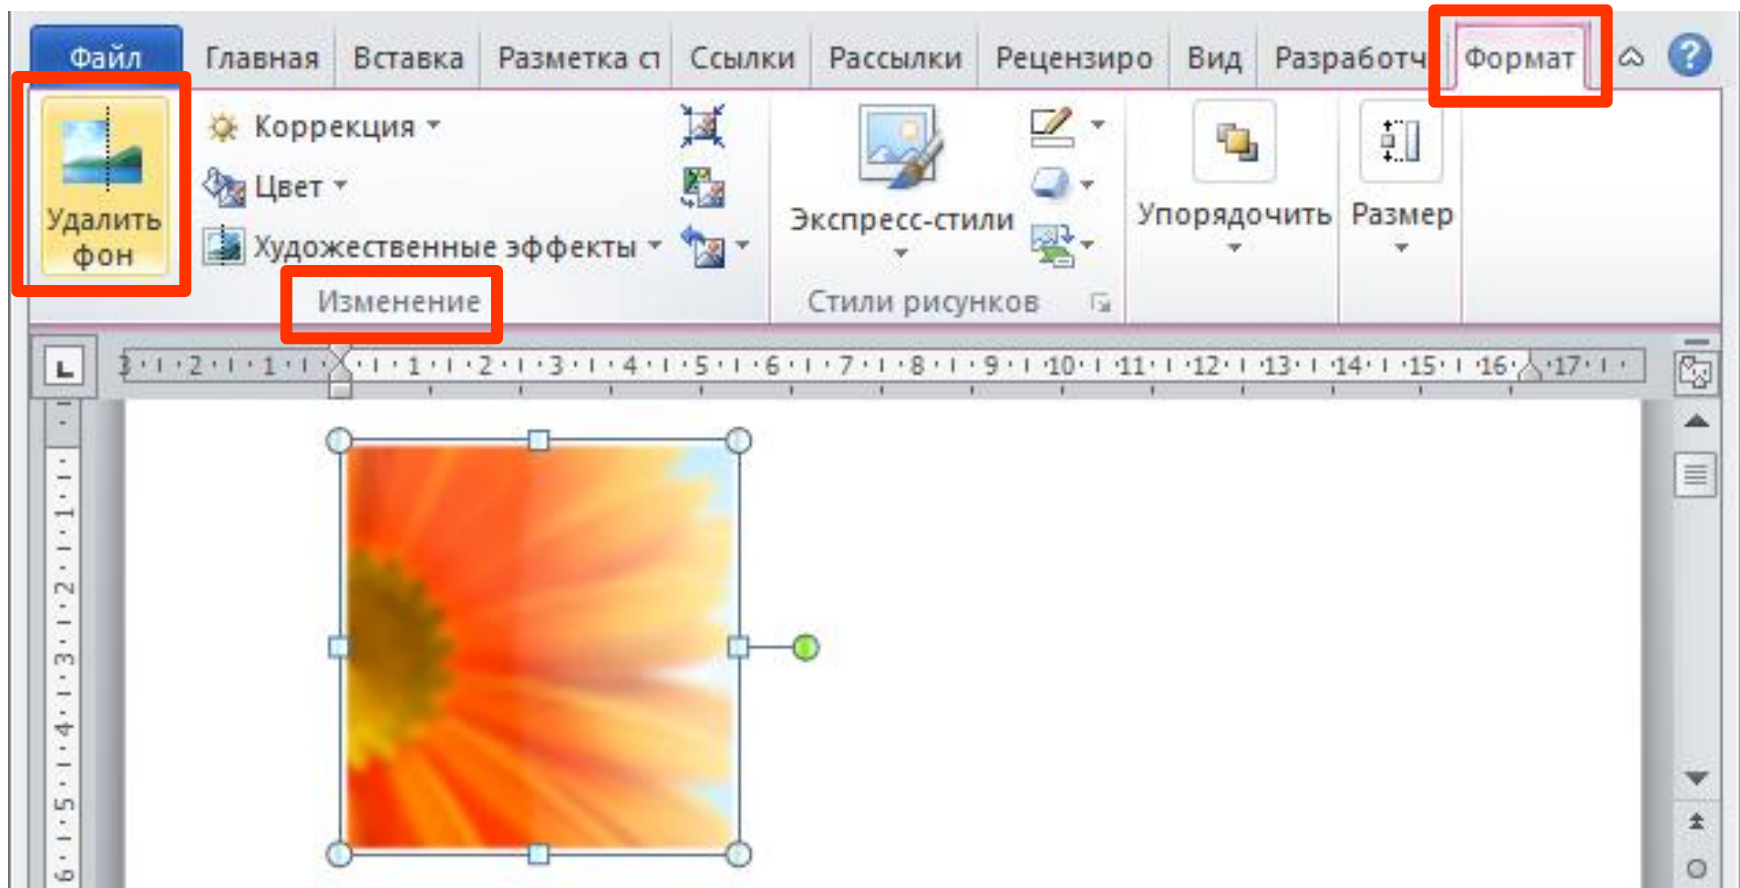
Файл Главная Вставка Разметка ст Ссылки Рассылки Рецензиро Вид Разработч Формат

Удалить фон

Коррекция

Цвет

Художественные эффекты

Изменение

Экспресс-стили

Стили рисунков

Упорядочить

Размер

3 · 2 · 1 · 1 · 2 · 3 · 4 · 5 · 6 · 7 · 8 · 9 · 10 · 11 · 12 · 13 · 14 · 15 · 16 · 17

1 · 2 · 3 · 4 · 5 · 6